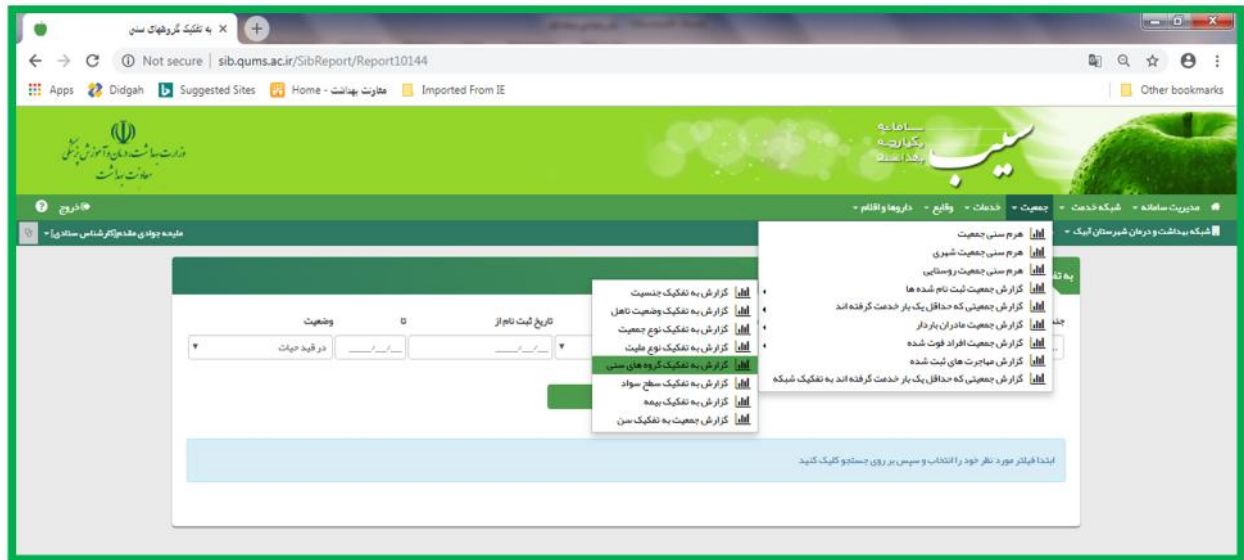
به تفکیک گروههای سنی ×

Not secure | sib.qums.ac.ir/SibReport/Report10144

Apps Didgah Suggested Sites Home - معاونت بهداشت Imported From IE Other bookmarks

وزارت بهداشت، درمان و آموزش پزشکی
معاونت بهداشت

سامانه یکپارچه بهداشت
سیب

مدیریت سامانه • شبکه خدمت • جمعیت • خدمات • وقایع • داروها و اقلام •

خروج

شبکه بهداشت و درمان شهرستان آبیک •

مانیه جوادی مقدم[کارشناس ستادی] •

هرم سنی جمعیت
هرم سنی جمعیت شهری
هرم سنی جمعیت روستایی
گزارش جمعیت ثبت نام شده ها
گزارش جمعیتی که حداقل یک بار خدمت گرفته اند
گزارش جمعیت مادران باردار
گزارش جمعیت افراد فوت شده
گزارش مهاجرت های ثبت شده
گزارش جمعیتی که حداقل یک بار خدمت گرفته اند به تفکیک شبکه

گزارش به تفکیک جنسیت
گزارش به تفکیک وضعیت تاهل
گزارش به تفکیک نوع جمعیت
گزارش به تفکیک نوع ملیت
گزارش به تفکیک گروه های سنی
گزارش به تفکیک سطح سواد
گزارش به تفکیک بیمه
گزارش جمعیت به تفکیک سن

به تف

تاریخ ثبت نام از

تا

وضعیت

__/__/____

__/__/____

در قید حیات

ابتدا فیلتر مورد نظر خود را انتخاب و سپس بر روی جستجو کلیک کنید